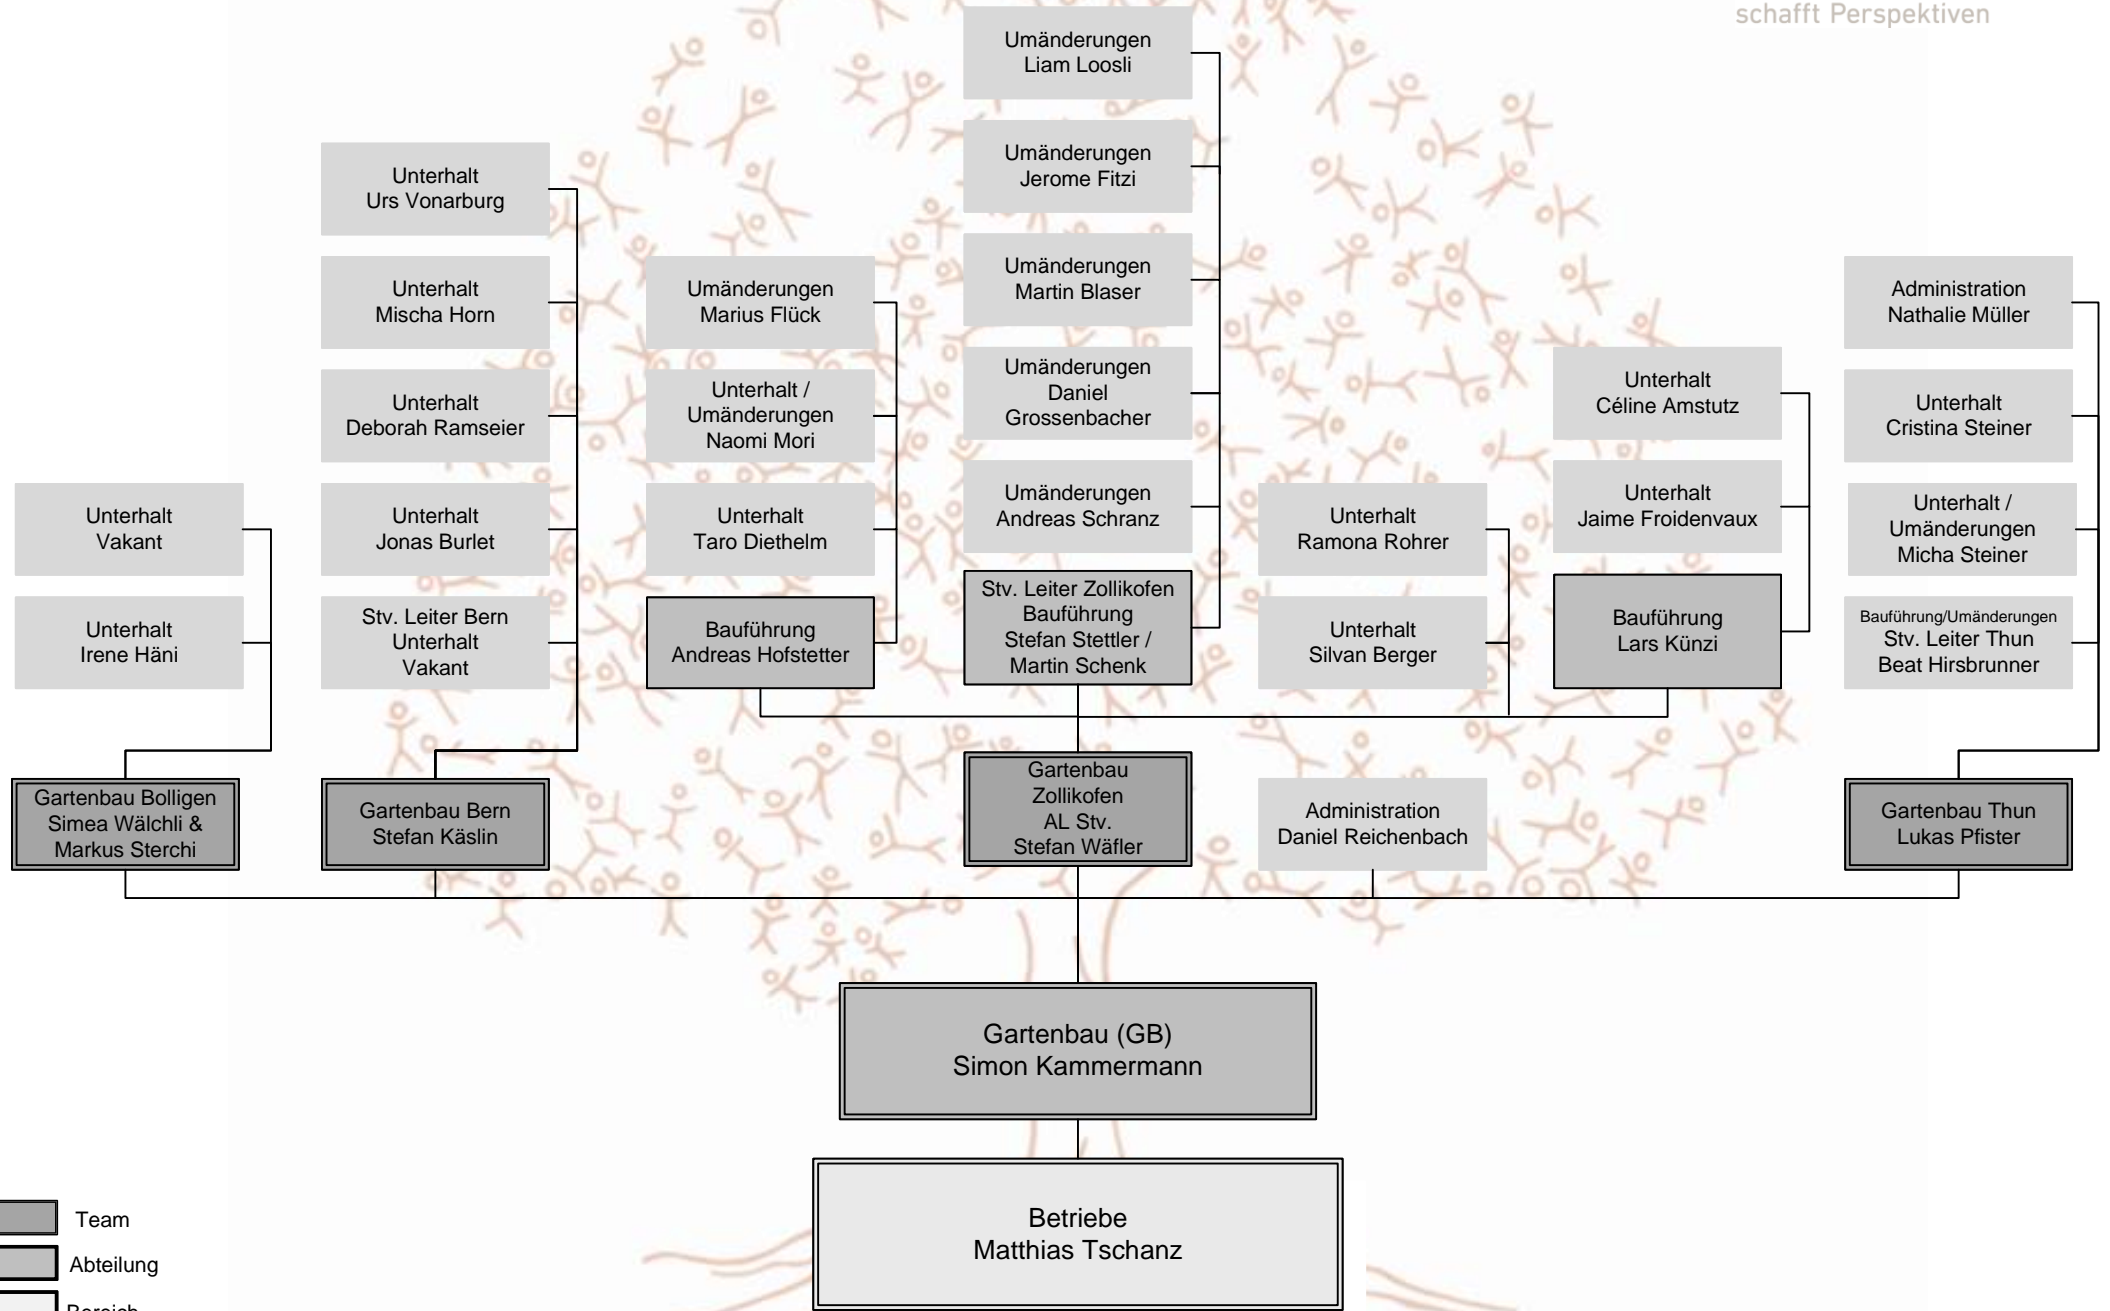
schafft Perspektiven

Umänderungen
Liam Loosli

Umänderungen
Jerome Fitzi

Umänderungen
Martin Blaser

Umänderungen
Daniel
Grossenbacher

Umänderungen
Andreas Schranz

Stv. Leiter Zollikofen
Bauführung
Stefan Stettler /
Martin Schenk

Unterhalt
Urs Vonarburg

Unterhalt
Mischa Horn

Unterhalt
Deborah Ramseier

Unterhalt
Jonas Burlet

Stv. Leiter Bern
Unterhalt
Vakant

Umänderungen
Marius Flück

Unterhalt /
Umänderungen
Naomi Mori

Unterhalt
Taro Diethelm

Bauführung
Andreas Hofstetter

Unterhalt
Vakant

Unterhalt
Irene Häni

Unterhalt
Ramona Rohrer

Unterhalt
Silvan Berger

Unterhalt
Céline Amstutz

Unterhalt
Jaime Froidenvaux

Bauführung
Lars Künzi

Administration
Nathalie Müller

Unterhalt
Cristina Steiner

Unterhalt /
Umänderungen
Micha Steiner

Bauführung/Umänderungen
Stv. Leiter Thun
Beat Hirsbrunner

Gartenbau Bolligen
Simea Wälchli &
Markus Sterchi

Gartenbau Bern
Stefan Käslin

Gartenbau
Zollikofen
AL Stv.
Stefan Wäfler

Administration
Daniel Reichenbach

Gartenbau Thun
Lukas Pfister

Gartenbau (GB)
Simon Kammermann

Betriebe
Matthias Tschanz

Team
Abteilung
Bereich